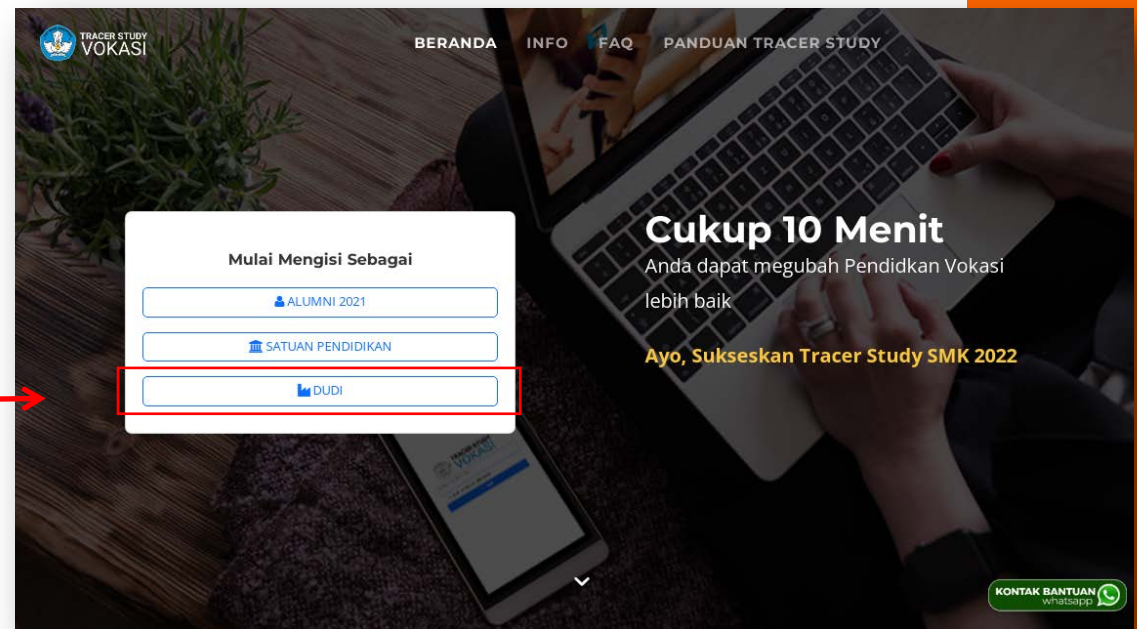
TRACER STUDY VOKASI

BERANDA INFO FAQ PANDUAN TRACER STUDY

Mulai Mengisi Sebagai

ALUMNI 2021

SATUAN PENDIDIKAN

DUDI

Cukup 10 Menit

Anda dapat megubah Pendidkan Vokasi lebih baik

Ayo, Sukseskan Tracer Study SMK 2022

TRACER STUDY VOKASI

KONTAK BANTUAN whatsapp